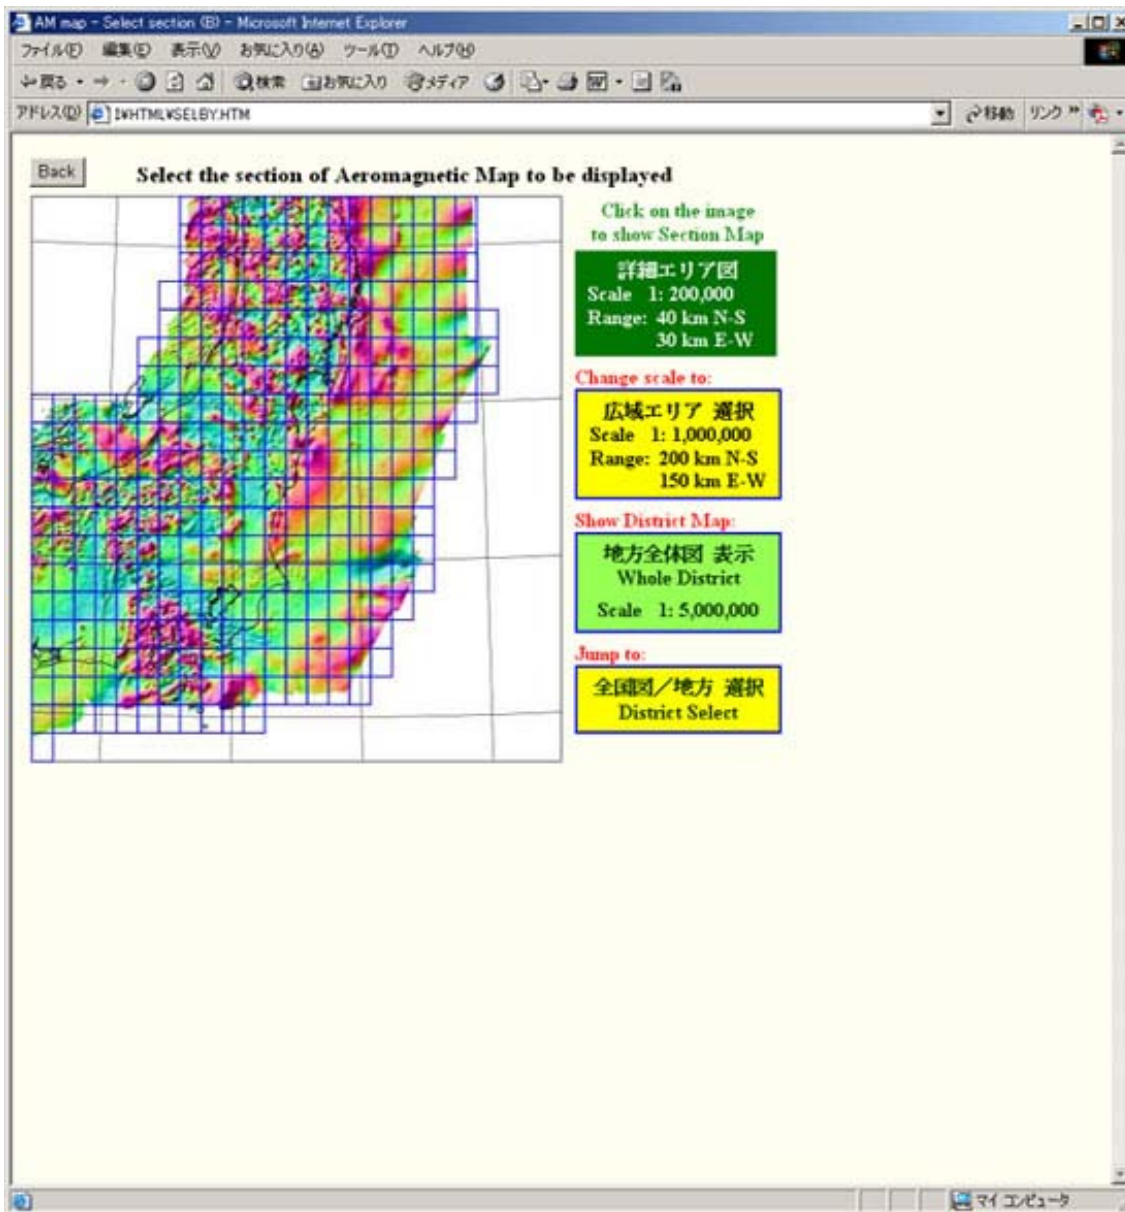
AM map - Select section (B) - Microsoft Internet Explorer

ファイル(F) 編集(E) 表示(V) お気に入り(A) ツール(T) ヘルプ(H)

戻る 検索 お気に入り メディア

アドレス(D) I¥HTML¥SELBY.HTM

移動 リンク

Back

Select the section of Aeromagnetic Map to be displayed

Click on the image to show Section Map

詳細エリア図
Scale 1: 200,000
Range: 40 km N-S
30 km E-W

Change scale to:

広域エリア 選択
Scale 1: 1,000,000
Range: 200 km N-S
150 km E-W

Show District Map:

地方全体図 表示
Whole District
Scale 1: 5,000,000

Jump to:

全国図／地方 選択
District Select

マイ コンピュータ